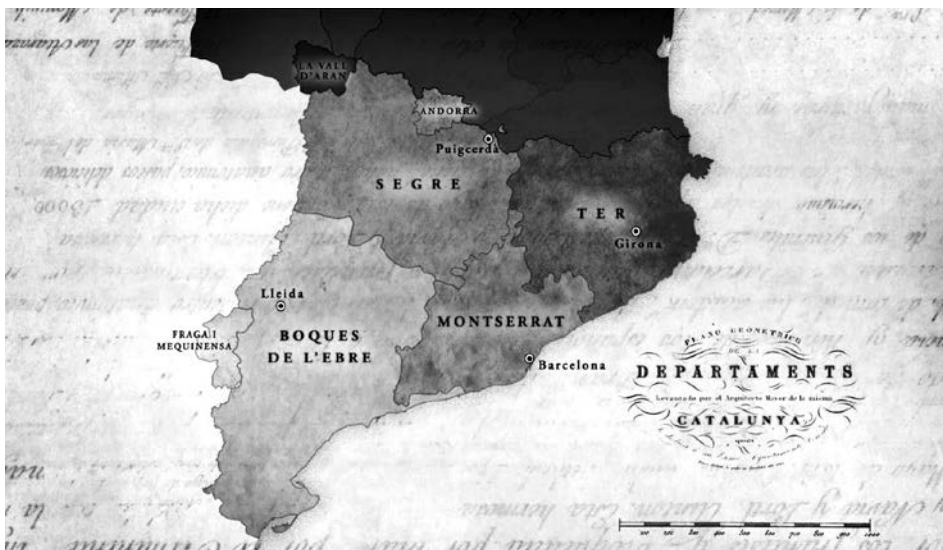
LA VALL D'ARAN

ANDORRA

Puigcerdà

SEGRE

TER

Girona

Lleida

FRAGA I MEQUINENSA

BOQUES DE L'EBRE

MONTSERRAT

Barcelona

PLANO GEOMETRICO DE LA

DEPARTAMENTS

Levantado por el Arquitecto Rover de la misma

CATALUNYA

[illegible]

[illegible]